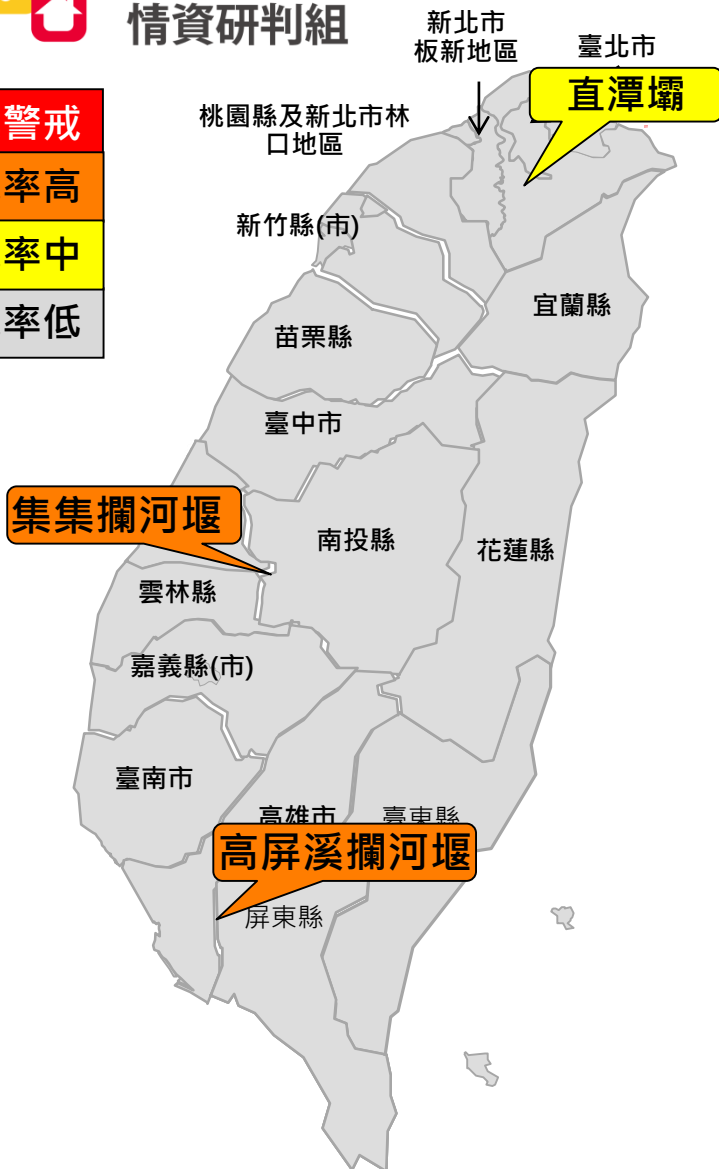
情資研判組

警戒
率高
率中
率低

新北市板新地區
臺北市
直潭壩
桃園縣及新北市林口地區
新竹縣(市)
宜蘭縣
苗栗縣
臺中市
集集攔河堰
南投縣
花蓮縣
雲林縣
嘉義縣(市)
臺南市
高雄市
臺東縣
高屏溪攔河堰
屏東縣